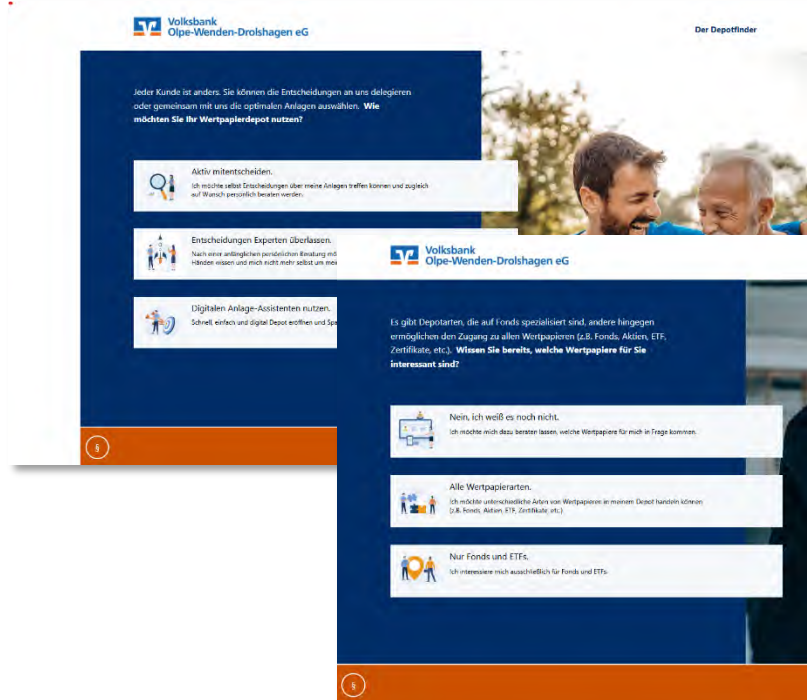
Volksbank
Olpe-Wenden-Drolshagen eG

Der Depotfinder

Jeder Kunde ist anders. Sie können die Entscheidungen an uns delegieren oder gemeinsam mit uns die optimalen Anlagen auswählen. Wie möchten Sie Ihr Wertpapierdepot nutzen?

Aktiv mitentscheiden.
Ich möchte selbst Entscheidungen über meine Anlagen treffen können und zugleich auf Wunsch persönlich beraten werden.

Entscheidungen Experten überlassen.
Nach einer anfänglichen persönlichen Beratung m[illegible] Händen wissen und mich nicht mehr selbst um me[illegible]

Digitalen Anlage-Assistenten nutzen.
Schnell, einfach und digital Depot eröffnen und Spa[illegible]

§

Volksbank
Olpe-Wenden-Drolshagen eG

Es gibt Depotarten, die auf Fonds spezialisiert sind, andere hingegen ermöglichen den Zugang zu allen Wertpapieren (z.B. Fonds, Aktien, ETF, Zertifikate, etc.). Wissen Sie bereits, welche Wertpapiere für Sie interessant sind?

Nein, ich weiß es noch nicht.
Ich möchte mich dazu beraten lassen, welche Wertpapiere für mich in Frage kommen.

Alle Wertpapierarten.
Ich möchte unterschiedliche Arten von Wertpapieren in meinem Depot handeln können (z.B. Fonds, Aktien, ETF, Zertifikate, etc.).

Nur Fonds und ETFs.
Ich interessiere mich ausschließlich für Fonds und ETFs.

§